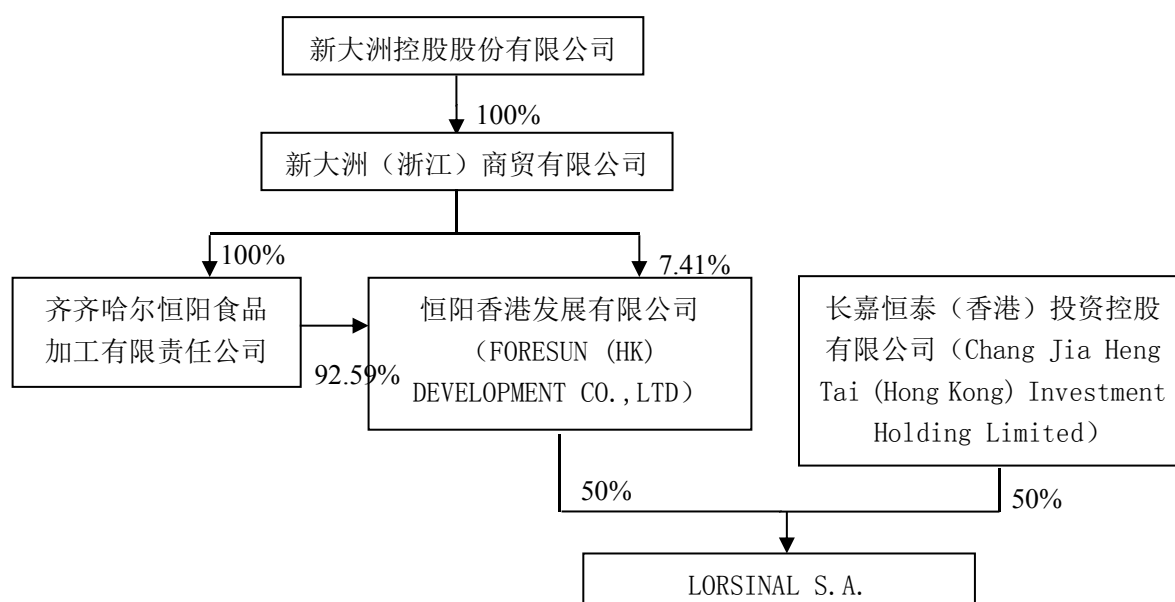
新大洲控股股份有限公司

100%

新大洲（浙江）商贸有限公司

100%

7.41%

齐齐哈尔恒阳食品加工有限责任公司

92.59%

恒阳香港发展有限公司（FORESUN (HK) DEVELOPMENT CO.,LTD）

长嘉恒泰（香港）投资控股有限公司（Chang Jia Heng Tai (Hong Kong) Investment Holding Limited）

50%

50%

LORSINAL S.A.